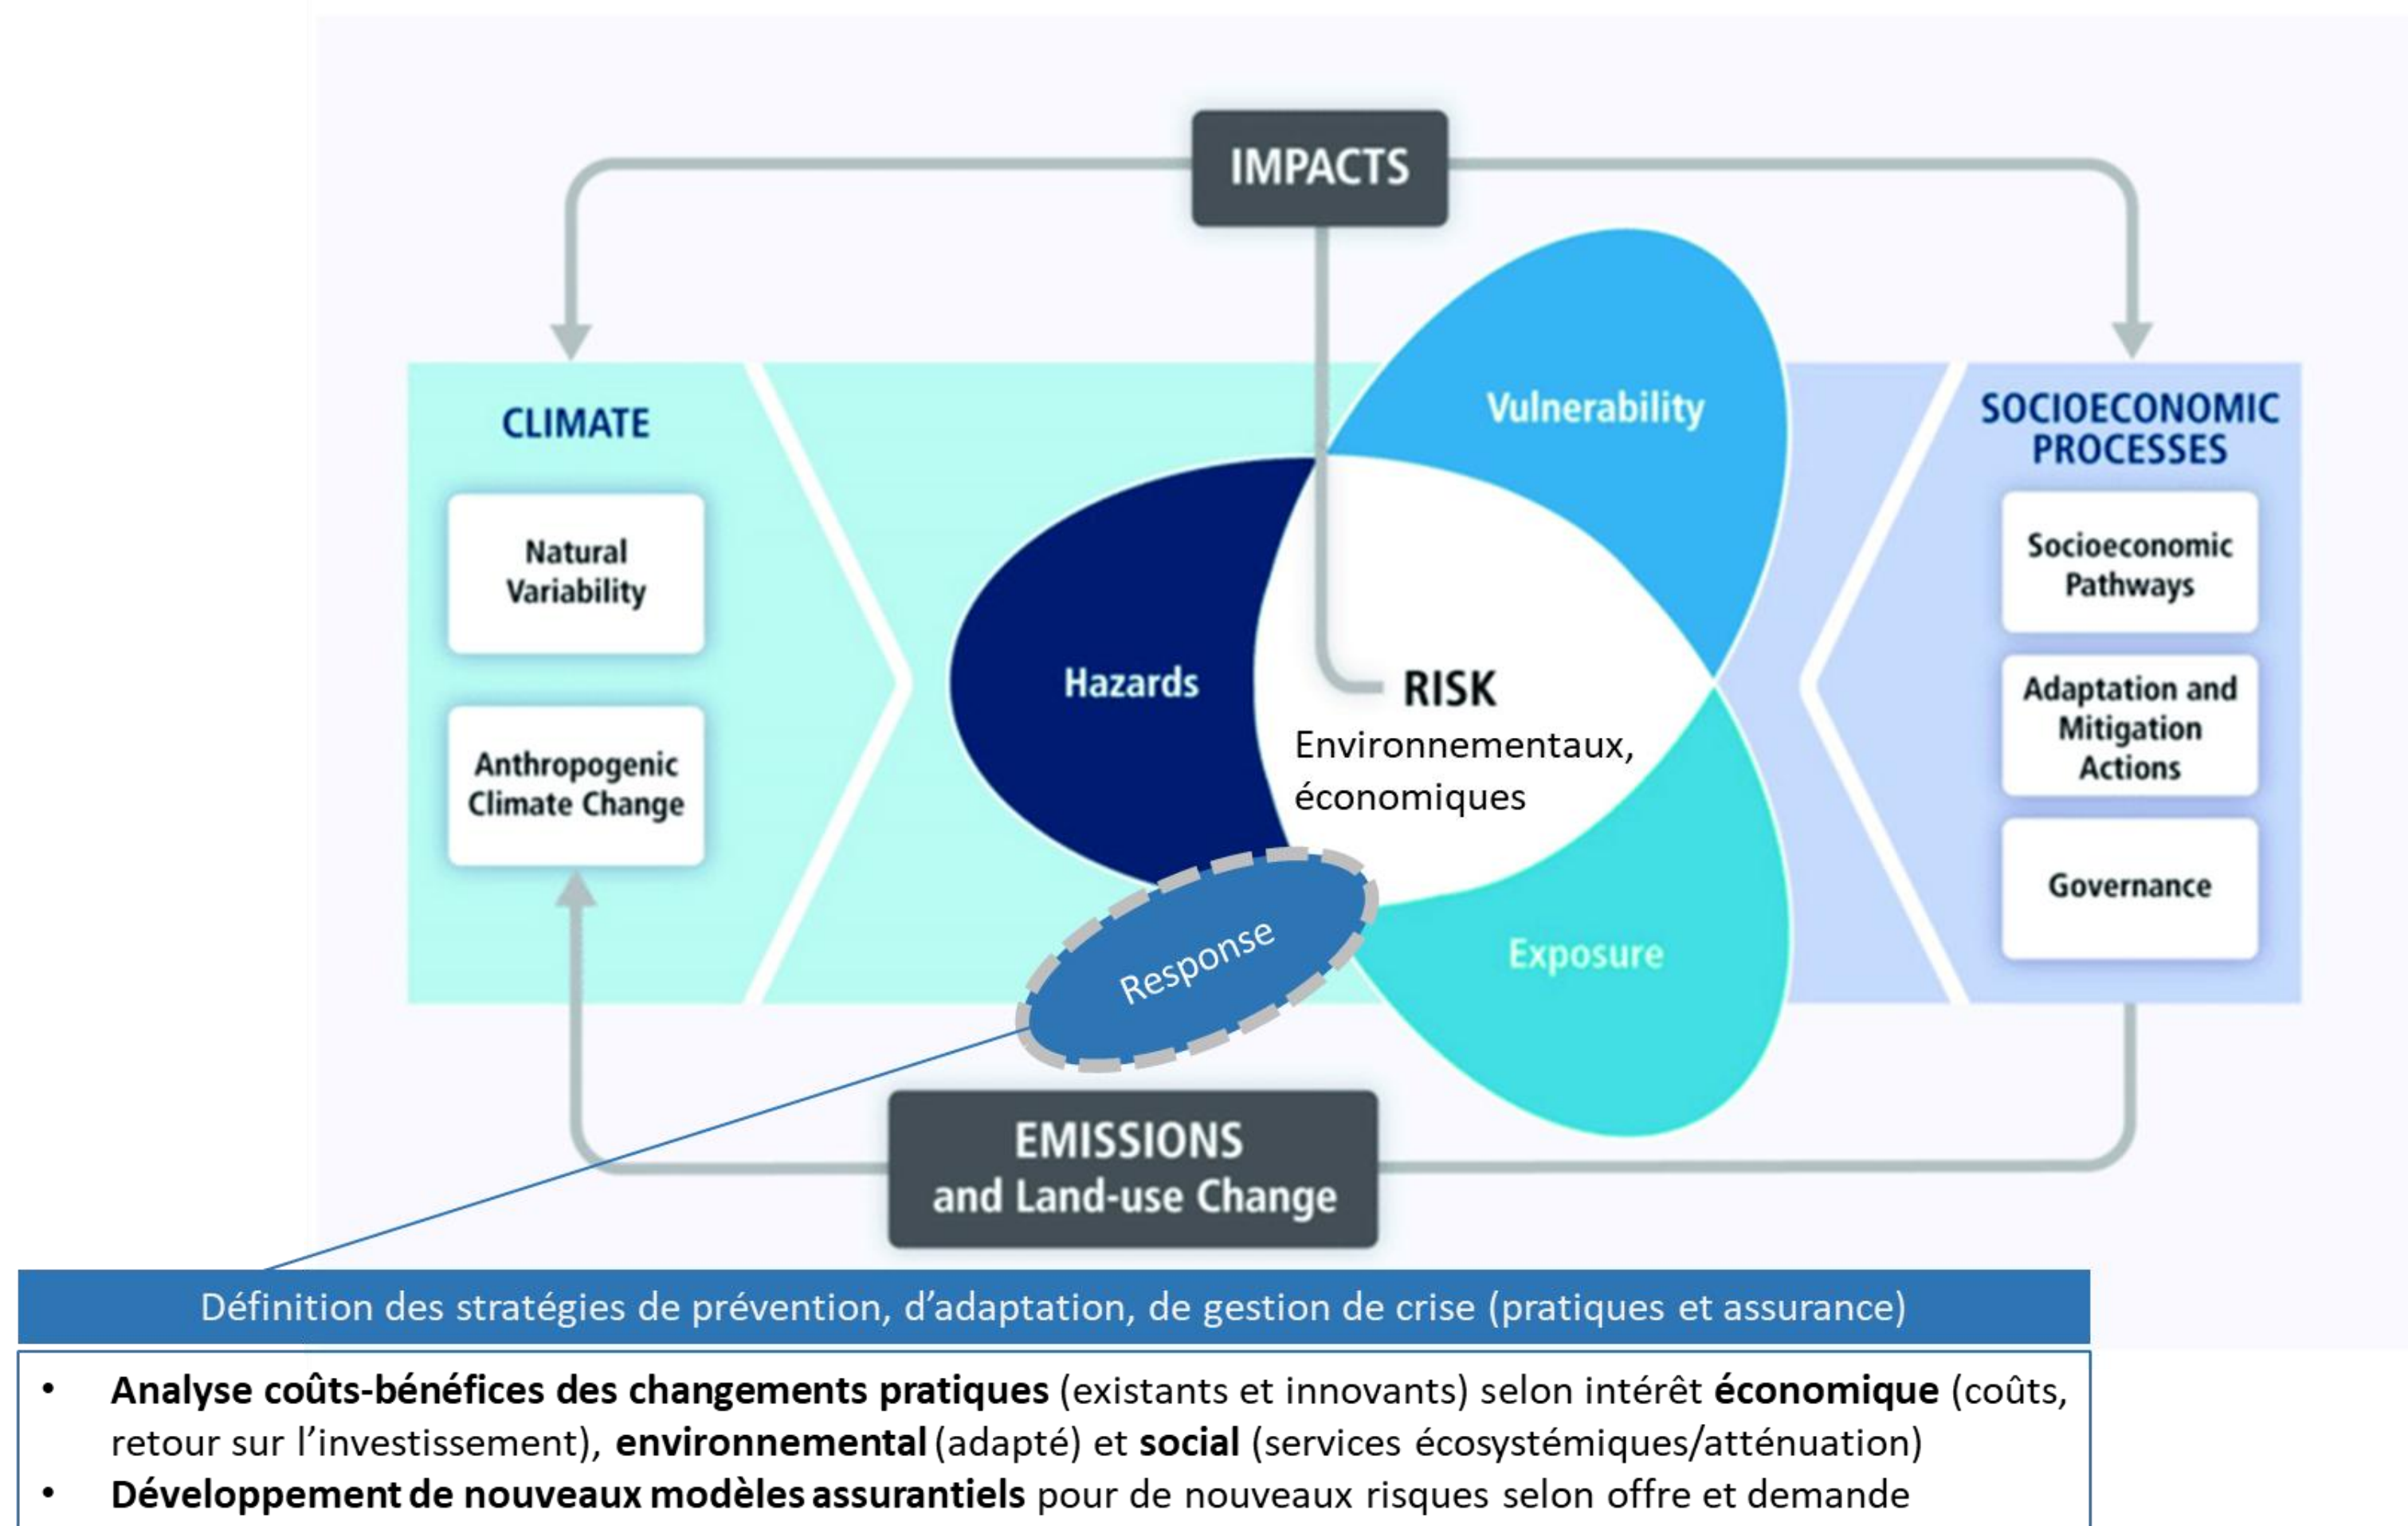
IMPACTS

CLIMATE

Natural Variability

Anthropogenic Climate Change

Vulnerability

Hazards

RISK
Environnementaux, économiques

Response

Exposure

SOCIOECONOMIC PROCESSES

Socioeconomic Pathways

Adaptation and Mitigation Actions

Governance

EMISSIONS
and Land-use Change

Définition des stratégies de prévention, d'adaptation, de gestion de crise (pratiques et assurance)

• **Analyse coûts-bénéfices des changements pratiques** (existants et innovants) selon intérêt **économique** (coûts, retour sur l'investissement), **environnemental** (adapté) et **social** (services écosystémiques/atténuation)
• **Développement de nouveaux modèles assurantiels** pour de nouveaux risques selon offre et demande